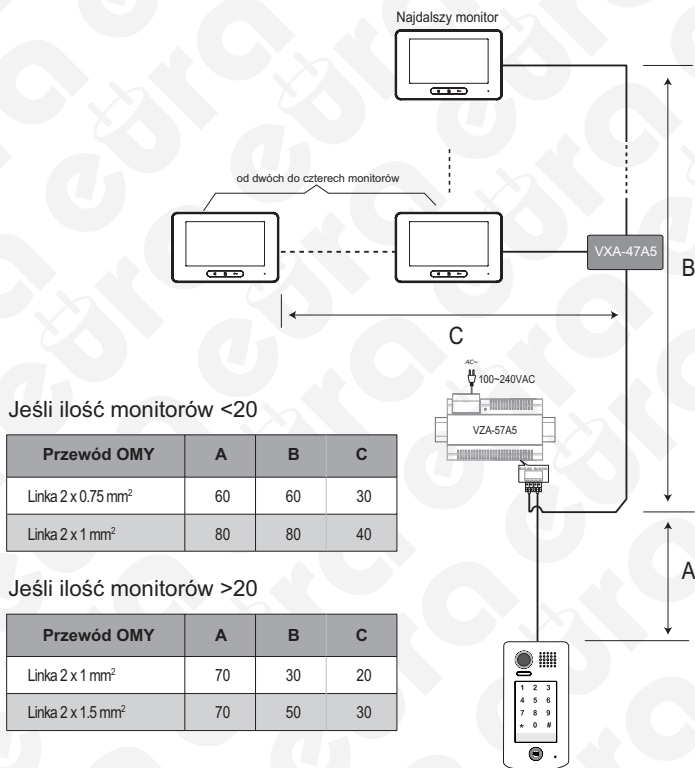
Najdalszy monitor

od dwóch do czterech monitorów

VXA-47A5

B

C

AC~
100~240VAC

VZA-57A5

A

Jeśli ilość monitorów <20

| Przewód OMY | A | B | C |
|---|---|---|---|
| Linka 2 x 0.75 mm$^2$ | 60 | 60 | 30 |
| Linka 2 x 1 mm$^2$ | 80 | 80 | 40 |

Jeśli ilość monitorów >20

| Przewód OMY | A | B | C |
|---|---|---|---|
| Linka 2 x 1 mm$^2$ | 70 | 30 | 20 |
| Linka 2 x 1.5 mm$^2$ | 70 | 50 | 30 |

1 2 3
4 5 6
7 8 9
* 0 #